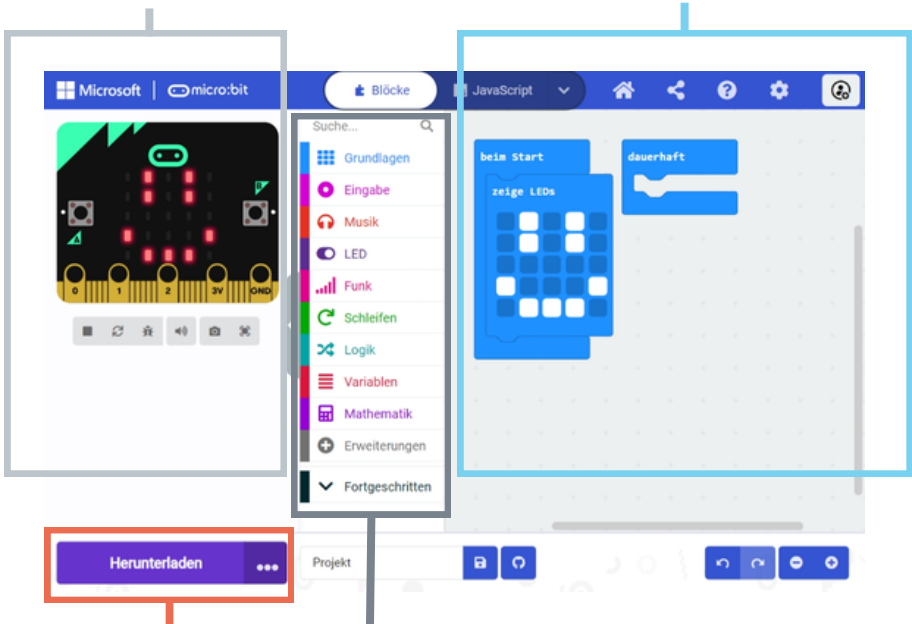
Microsoft | micro:bit

Blöcke

JavaScript

0 1 2 3V GND

Suche...

Grundlagen

Eingabe

Musik

LED

Funk

Schleifen

Logik

Variablen

Mathematik

Erweiterungen

Fortgeschritten

beim Start

zeige LEDs

dauerhaft

Herunterladen

...

Projekt